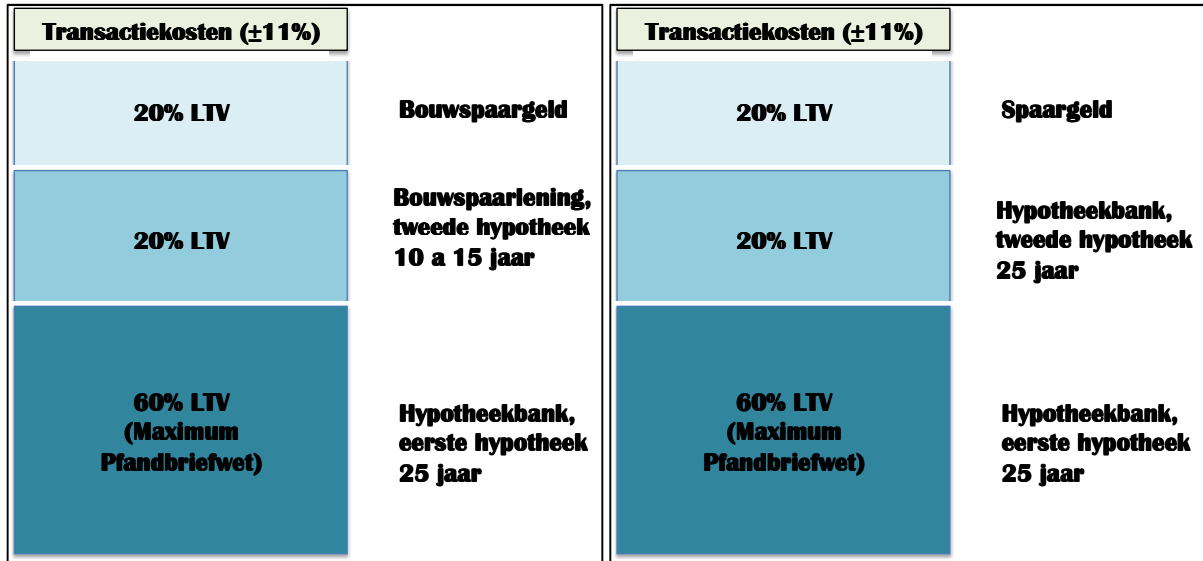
Transactiekosten (±11%)

20% LTV

Bouwspaargeld

20% LTV

Bouwspaarlening, tweede hypotheek 10 a 15 jaar

60% LTV (Maximum Pfandbriefwet)

Hypotheekbank, eerste hypotheek 25 jaar

Transactiekosten (±11%)

20% LTV

Spaargeld

20% LTV

Hypotheekbank, tweede hypotheek 25 jaar

60% LTV (Maximum Pfandbriefwet)

Hypotheekbank, eerste hypotheek 25 jaar